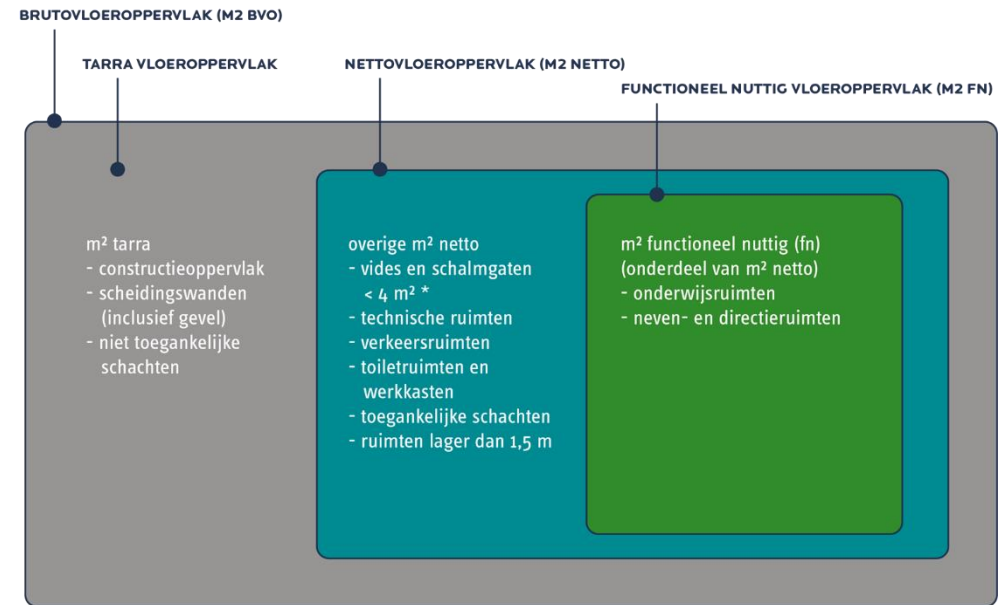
BRUTOVLOEROPPERVLAK (M2 BVO)

TARRA VLOEROPPERVLAK

NETTOVLOEROPPERVLAK (M2 NETTO)

FUNCTIONEEL NUTTIG VLOEROPPERVLAK (M2 FN)

m² tarra
- constructieoppervlak
- scheidingswanden (inclusief gevel)
- niet toegankelijke schachten

overige m² netto
- vides en schalmgaten < 4 m² *
- technische ruimten
- verkeersruimten
- toiletruimten en werkkasten
- toegankelijke schachten
- ruimten lager dan 1,5 m

m² functioneel nuttig (fn)
(onderdeel van m² netto)
- onderwijsruimten
- neven- en directieruimten